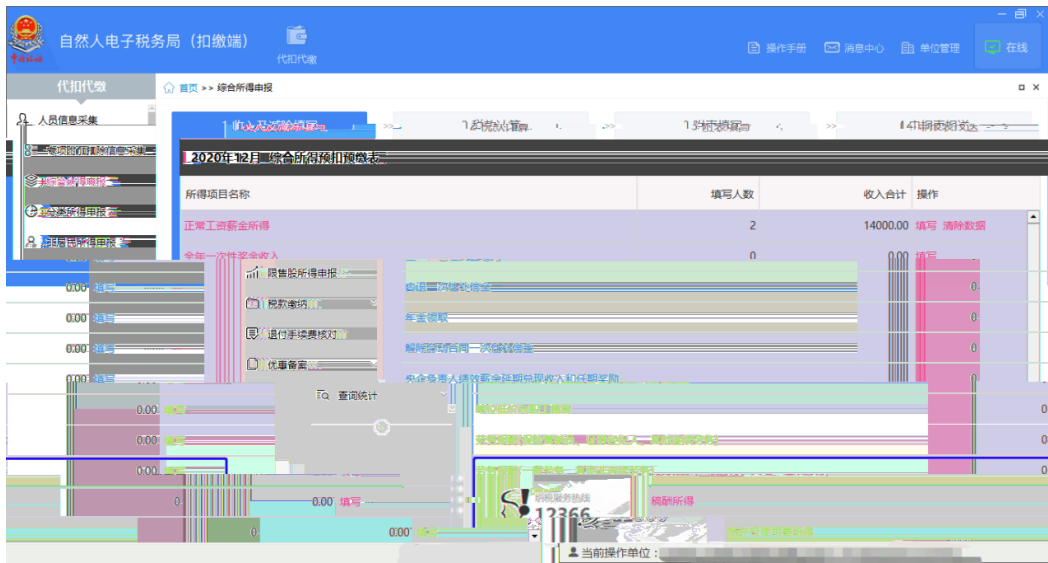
自然人电子税务局（扣缴端）

代扣代缴

操作手册　消息中心　单位管理　在线

代扣代缴

首页 >> 综合所得申报

人员信息采集

专项附加扣除信息采集

综合所得申报

分类所得申报

非居民所得申报

限售股所得申报

税款缴纳

退付手续费核对

优惠备案

查询统计

1.收入及减除填写　2.税款计算　3.附表填写　4.申报表报送

2020年12月 综合所得预扣预缴表

| 所得项目名称 | 填写人数 | 收入合计 | 操作 |
|---|---|---|---|
| 正常工资薪金所得 | 2 | 14000.00 | 填写 清除数据 |
| 全年一次性奖金收入 | 0 | 0.00 | 填写 |

0.00 填写

0.00 填写

0.00 填写

0.00 填写

0.00 填写

0.00 填写

0.00 填写

0.00 填写

0.00 填写

年金领取

解除劳动合同一次性补偿金

央企负责人绩效薪金延期兑现收入和任期奖励

稿酬所得

纳税服务热线

12366

当前操作单位：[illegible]